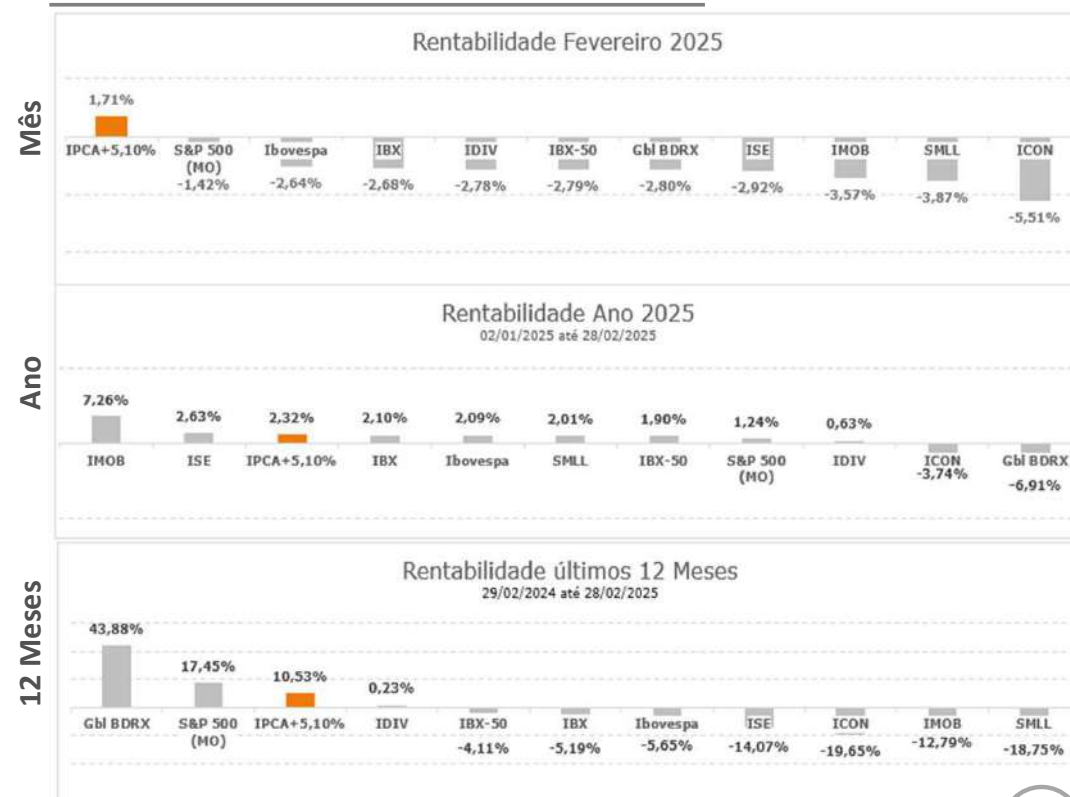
Mês

Rentabilidade Fevereiro 2025

1,71%
IPCA+5,10%
S&P 500 (MO) -1,42%
Ibovespa -2,64%
IBX -2,68%
IDIV -2,78%
IBX-50 -2,79%
Gbl BDRX -2,80%
ISE -2,92%
IMOB -3,57%
SMLL -3,87%
ICON -5,51%

Ano

Rentabilidade Ano 2025
02/01/2025 até 28/02/2025

7,26% IMOB
2,63% ISE
2,32% IPCA+5,10%
2,10% IBX
2,09% Ibovespa
2,01% SMLL
1,90% IBX-50
1,24% S&P 500 (MO)
0,63% IDIV
ICON -3,74%
Gbl BDRX -6,91%

12 Meses

Rentabilidade últimos 12 Meses
29/02/2024 até 28/02/2025

43,88% Gbl BDRX
17,45% S&P 500 (MO)
10,53% IPCA+5,10%
0,23% IDIV
IBX-50 -4,11%
IBX -5,19%
Ibovespa -5,65%
ISE -14,07%
ICON -19,65%
IMOB -12,79%
SMLL -18,75%